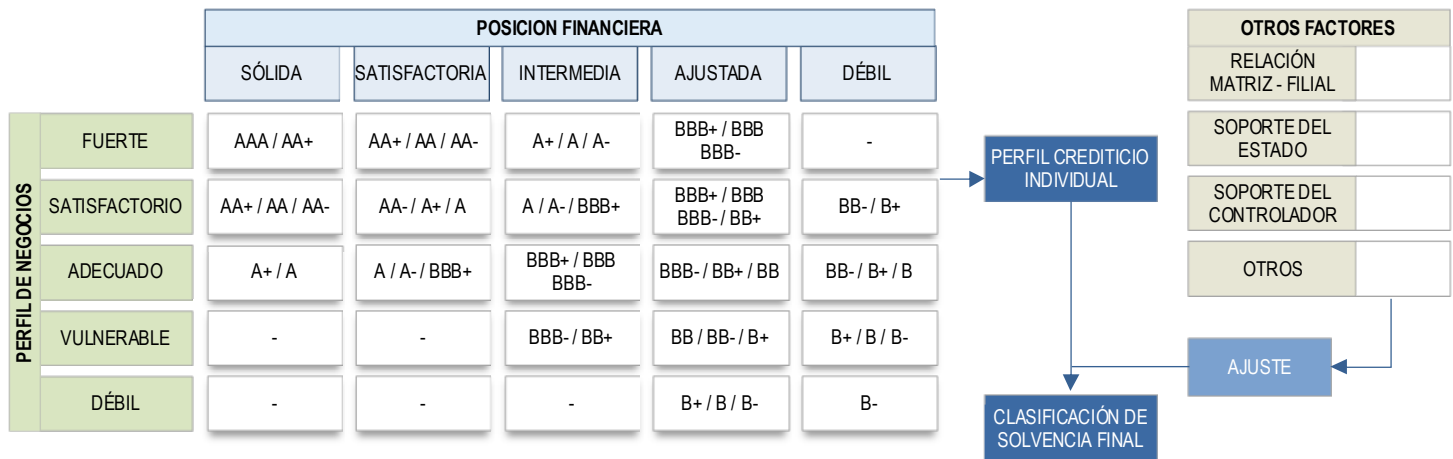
POSICION FINANCIERA

| | SÓLIDA | SATISFACTORIA | INTERMEDIA | AJUSTADA | DÉBIL |
|---|---|---|---|---|---|
| FUERTE | AAA / AA+ | AA+ / AA / AA- | A+ / A / A- | BBB+ / BBB BBB- | - |
| SATISFACTORIO | AA+ / AA / AA- | AA- / A+ / A | A / A- / BBB+ | BBB+ / BBB BBB- / BB+ | BB- / B+ |
| ADECUADO | A+ / A | A / A- / BBB+ | BBB+ / BBB BBB- | BBB- / BB+ / BB | BB- / B+ / B |
| VULNERABLE | - | - | BBB- / BB+ | BB / BB- / B+ | B+ / B / B- |
| DÉBIL | - | - | - | B+ / B / B- | B- |

PERFIL DE NEGOCIOS

PERFIL CREDITICIO INDIVIDUAL

CLASIFICACIÓN DE SOLVENCIA FINAL

OTROS FACTORES

RELACIÓN MATRIZ - FILIAL

SOPORTE DEL ESTADO

SOPORTE DEL CONTROLADOR

OTROS

AJUSTE